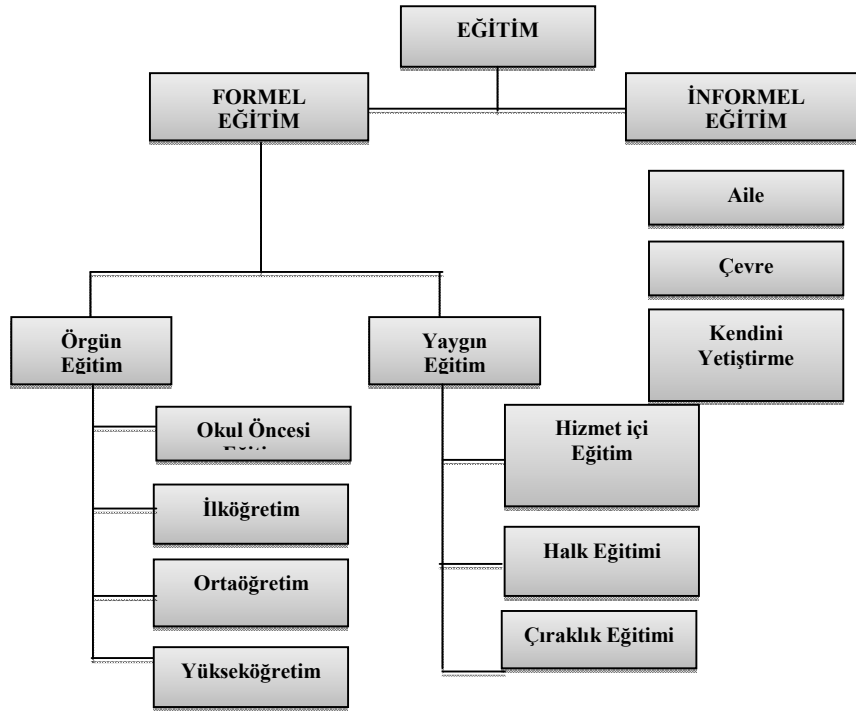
EĞİTİM

FORMEL EĞİTİM

İNFORMEL EĞİTİM

Aile

Çevre

Kendini Yetiştirme

Örgün Eğitim

Yaygın Eğitim

Okul Öncesi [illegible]

İlköğretim

Ortaöğretim

Yükseköğretim

Hizmet içi Eğitim

Halk Eğitimi

Çıraklık Eğitimi